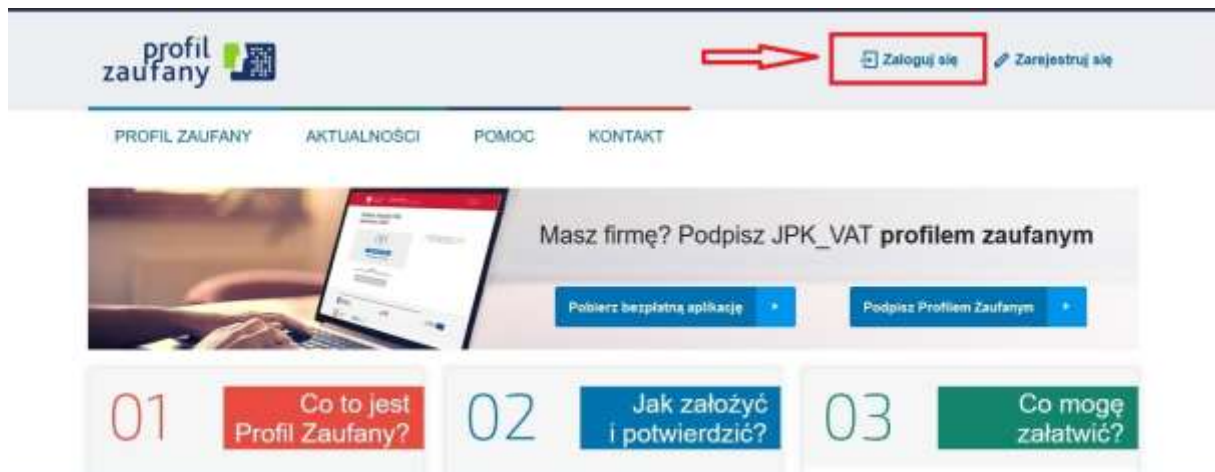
profil zaufany

Zaloguj się

Zarejestruj się

PROFIL ZAUFANY AKTUALNOŚCI POMOC KONTAKT

Masz firmę? Podpisz JPK_VAT **profilem zaufanym**

Pobierz bezpłatną aplikację

Podpisz Profilem Zaufanym

01 Co to jest Profil Zaufany?

02 Jak założyć i potwierdzić?

03 Co mogę załatwić?